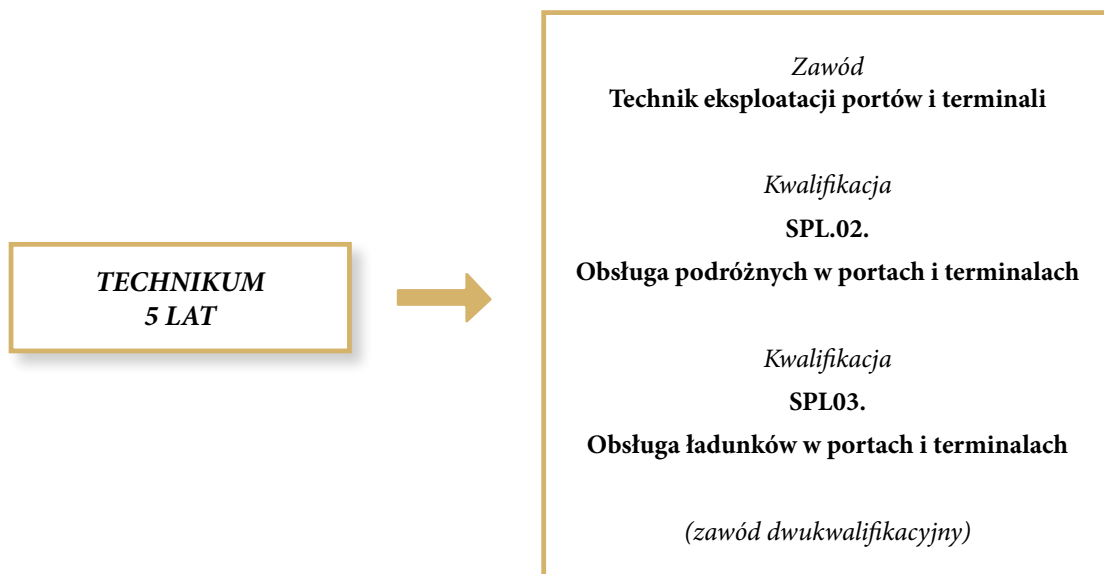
TECHNIKUM
5 LAT

Zawód
Technik eksploatacji portów i terminali

Kwalifikacja
SPL.02.
Obsługa podróżnych w portach i terminalach

Kwalifikacja
SPL03.
Obsługa ładunków w portach i terminalach

(zawód dwukwalifikacyjny)